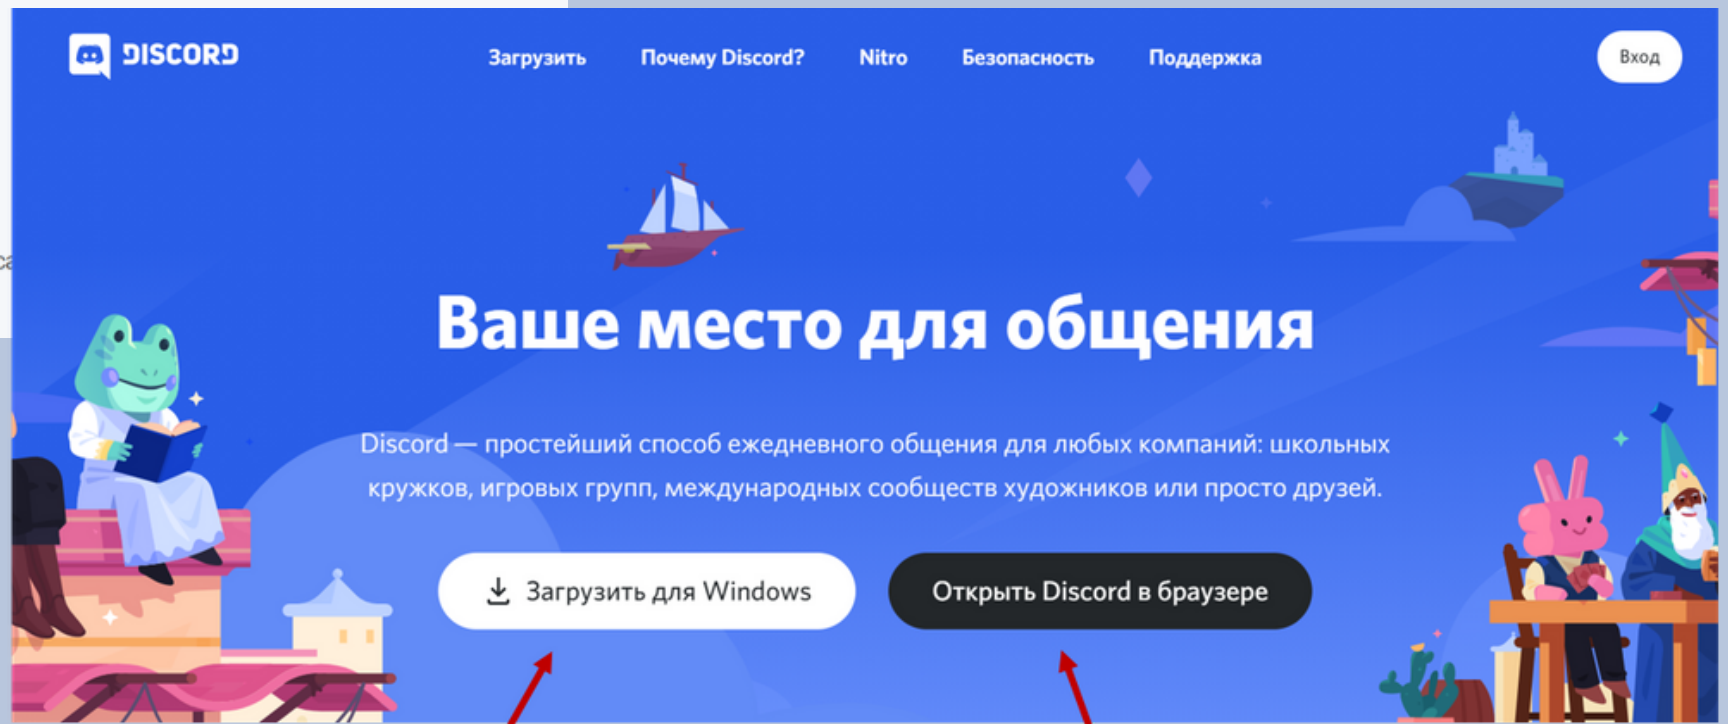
DISCORD

Загрузить Почему Discord? Nitro Безопасность Поддержка

Вход

Ваше место для общения

Discord — простейший способ ежедневного общения для любых компаний: школьных кружков, игровых групп, международных сообществ художников или просто друзей.

Загрузить для Windows

Открыть Discord в браузере